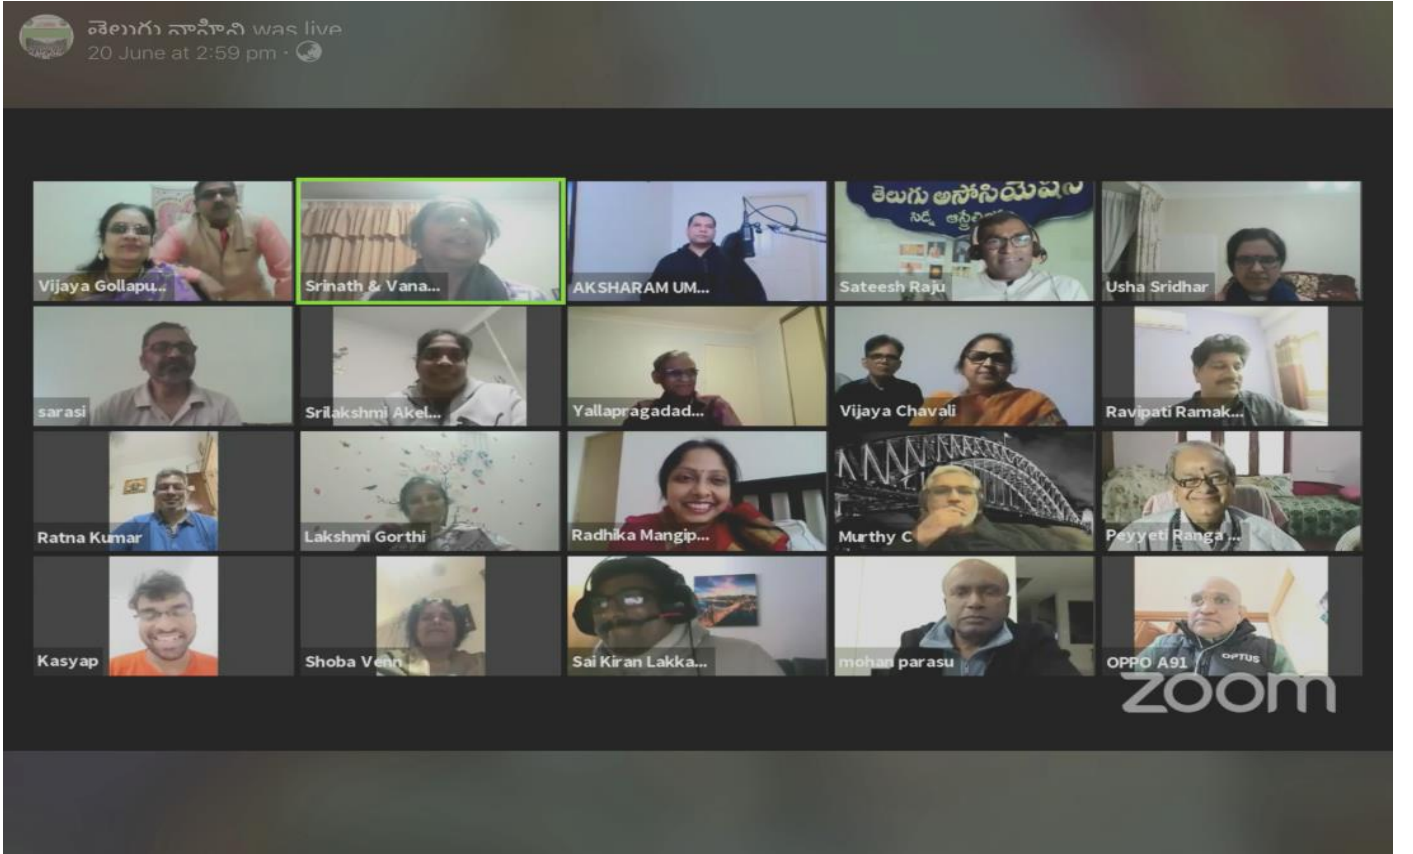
తెలుగు వాహిని was live
20 June at 2:59 pm ·

Vijaya Gollapu...
Srinath & Vana...
AKSHARAM UM...
తెలుగు అసోసియేషన్ సిడ్నీ ఆస్ట్రేలియా
Sateesh Raju
Usha Sridhar
sarasi
Srilakshmi Akel...
Yallapragadad...
Vijaya Chavali
Ravipati Ramak...
Ratna Kumar
Lakshmi Gorthi
Radhika Mangip...
Murthy C
Peyyeti Ranga...
Kasyap
Shoba Venn
Sai Kiran Lakka...
mohan parasu
OPPO A91
OPTUS
zoom